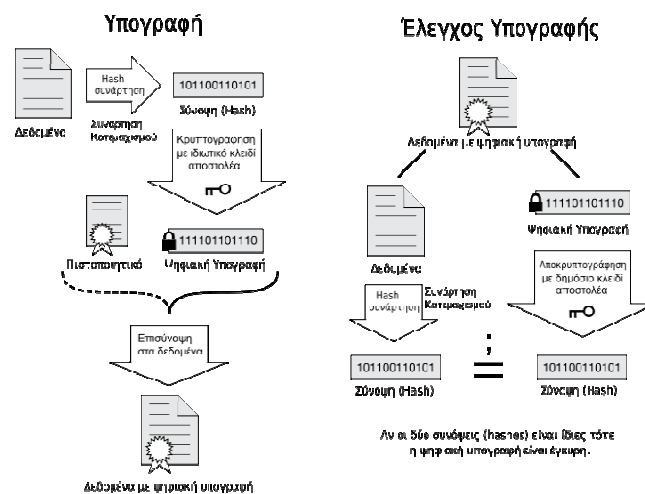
Υπογραφή

Hash συνάρτηση

101100110101

Σύνοψη (Hash)

Δεδομένα

Συνάρτηση Κατακερματισμού

Κρυπτογράφηση με ιδιωτικό κλειδί αποστολέα

Πιστοποιητικό

111101101110

Ψηφιακή Υπογραφή

Επισύναψη στα δεδομένα

Δεδομένα με ψηφιακή υπογραφή

Έλεγχος Υπογραφής

Δεδομένα με ψηφιακή υπογραφή

111101101110

Ψηφιακή Υπογραφή

Δεδομένα

Αποκρυπτογράφηση με δημόσιο κλειδί αποστολέα

Hash συνάρτηση

Συνάρτηση Κατακερματισμού

101100110101

Σύνοψη (Hash)

;
=

101100110101

Σύνοψη (Hash)

Αν οι δύο συνόψεις (hashes) είναι ίδιες τότε η ψηφιακή υπογραφή είναι έγκυρη.